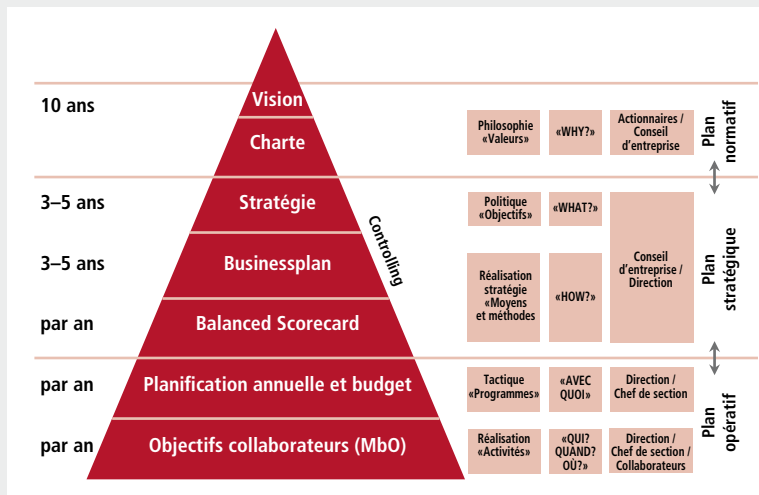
10 ans

Vision

Charte

Philosophie «Valeurs»

«WHY?»

Actionnaires / Conseil d'entreprise

Plan normatif

3–5 ans

Stratégie

Politique «Objectifs»

«WHAT?»

Controlling

3–5 ans

Businessplan

Réalisation stratégie «Moyens et méthodes

«HOW?»

Conseil d'entreprise / Direction

Plan stratégique

par an

Balanced Scorecard

par an

Planification annuelle et budget

Tactique «Programmes»

«AVEC QUOI»

Direction / Chef de section

Plan opératif

par an

Objectifs collaborateurs (MbO)

Réalisation «Activités»

«QUI? QUAND? OÙ?»

Direction / Chef de section / Collaborateurs